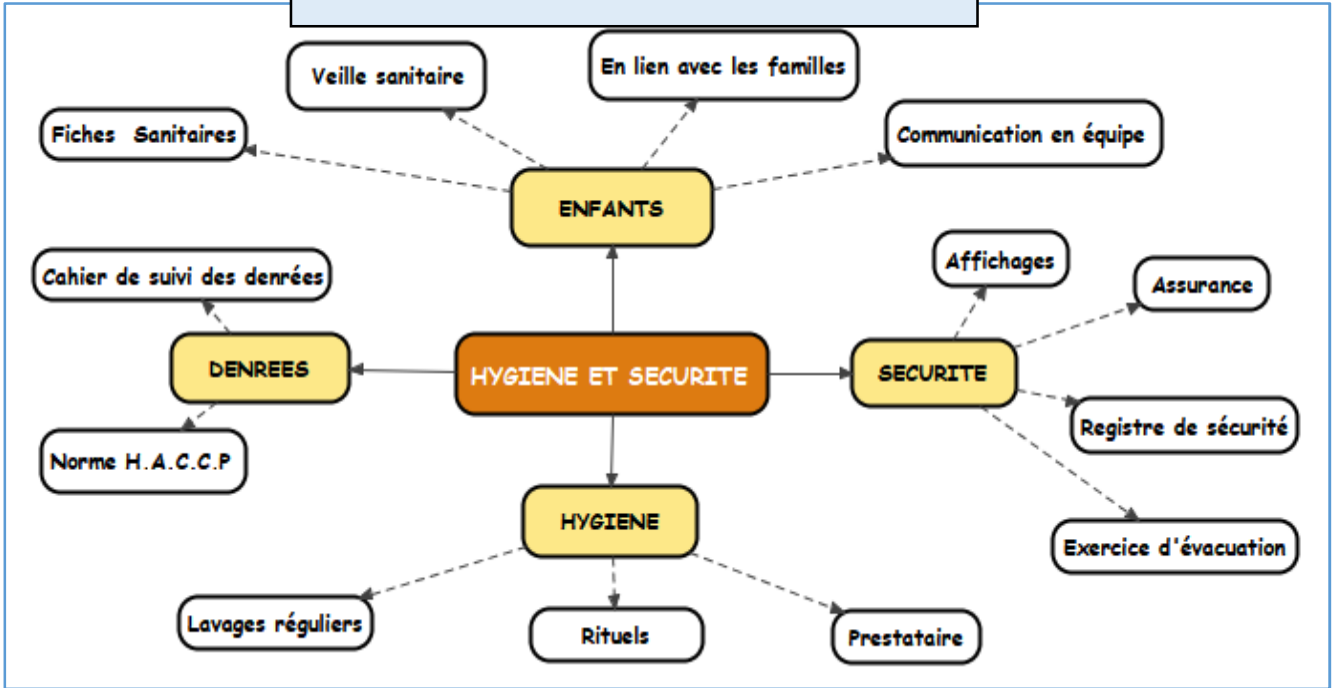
HYGIENE ET SECURITE

ENFANTS

Fiches Sanitaires

Veille sanitaire

En lien avec les familles

Communication en équipe

DENREES

Cahier de suivi des denrées

Norme H.A.C.C.P

SECURITE

Affichages

Assurance

Registre de sécurité

Exercice d'évacuation

HYGIENE

Lavages réguliers

Rituels

Prestataire